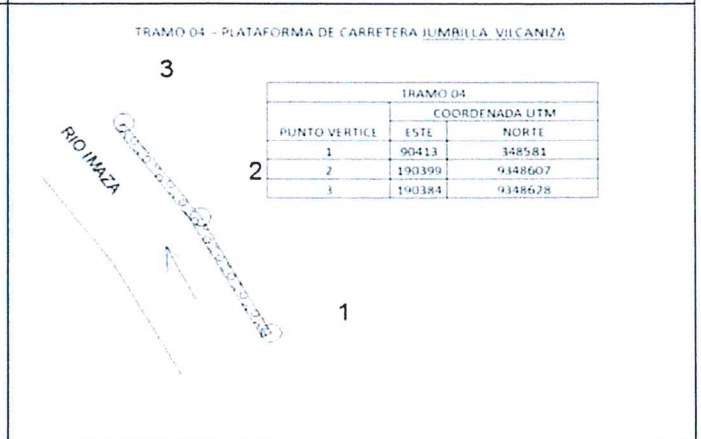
TRAMO 04 - PLATAFORMA DE CARRETERA JUMBILLA VILCANIZA

3

RIO IMAZA

2

1

<table>
<tr><th colspan="3">TRAMO 04</th></tr>
<tr><th rowspan="2">PUNTO VERTICE</th><th colspan="2">COORDENADA UTM</th></tr>
<tr><th>ESTE</th><th>NORTE</th></tr>
<tr><td>1</td><td>90413</td><td>348581</td></tr>
<tr><td>2</td><td>190399</td><td>9348607</td></tr>
<tr><td>3</td><td>190384</td><td>9348628</td></tr>
</table>